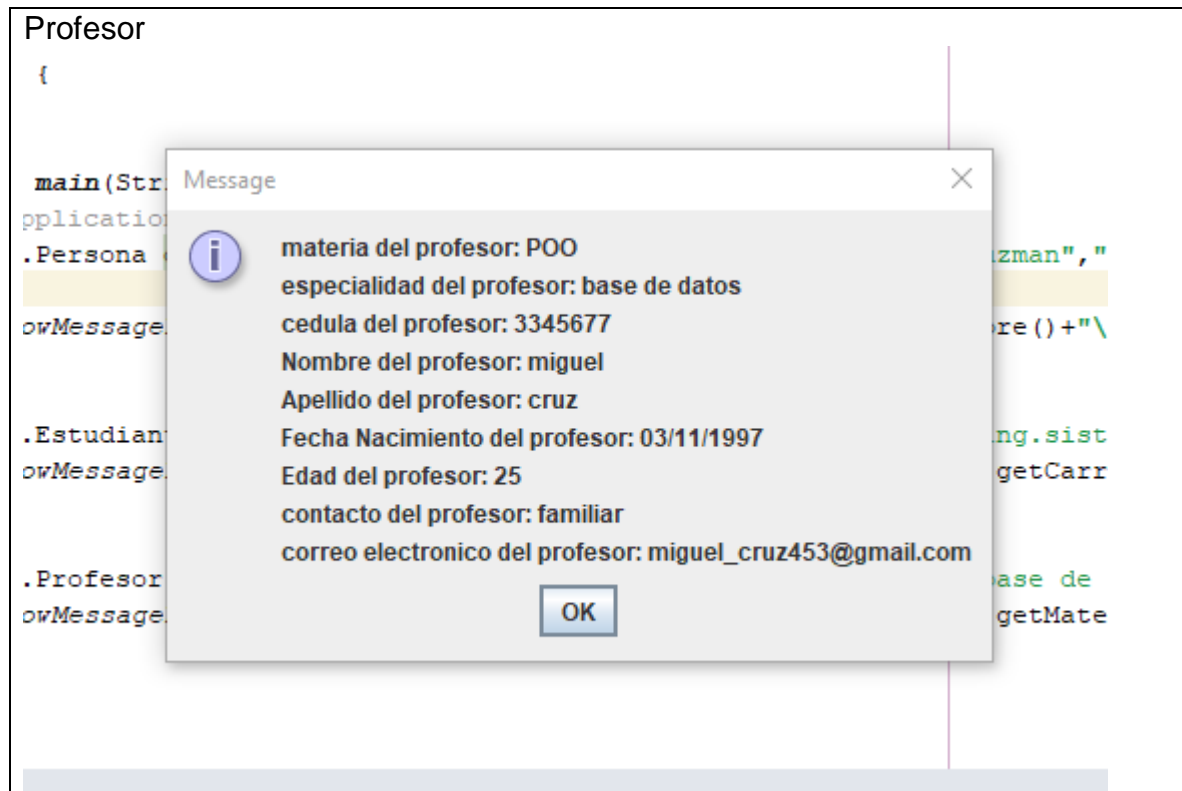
Profesor

{

main(Stri
pplicatio
.Persona
owMessage.
.Estudiant
owMessage.
.Profesor
owMessage.

zman","
re()+"\
ng.sist
getCarr
base de
getMate

Message

materia del profesor: POO
especialidad del profesor: base de datos
cedula del profesor: 3345677
Nombre del profesor: miguel
Apellido del profesor: cruz
Fecha Nacimiento del profesor: 03/11/1997
Edad del profesor: 25
contacto del profesor: familiar
correo electronico del profesor: miguel_cruz453@gmail.com

OK